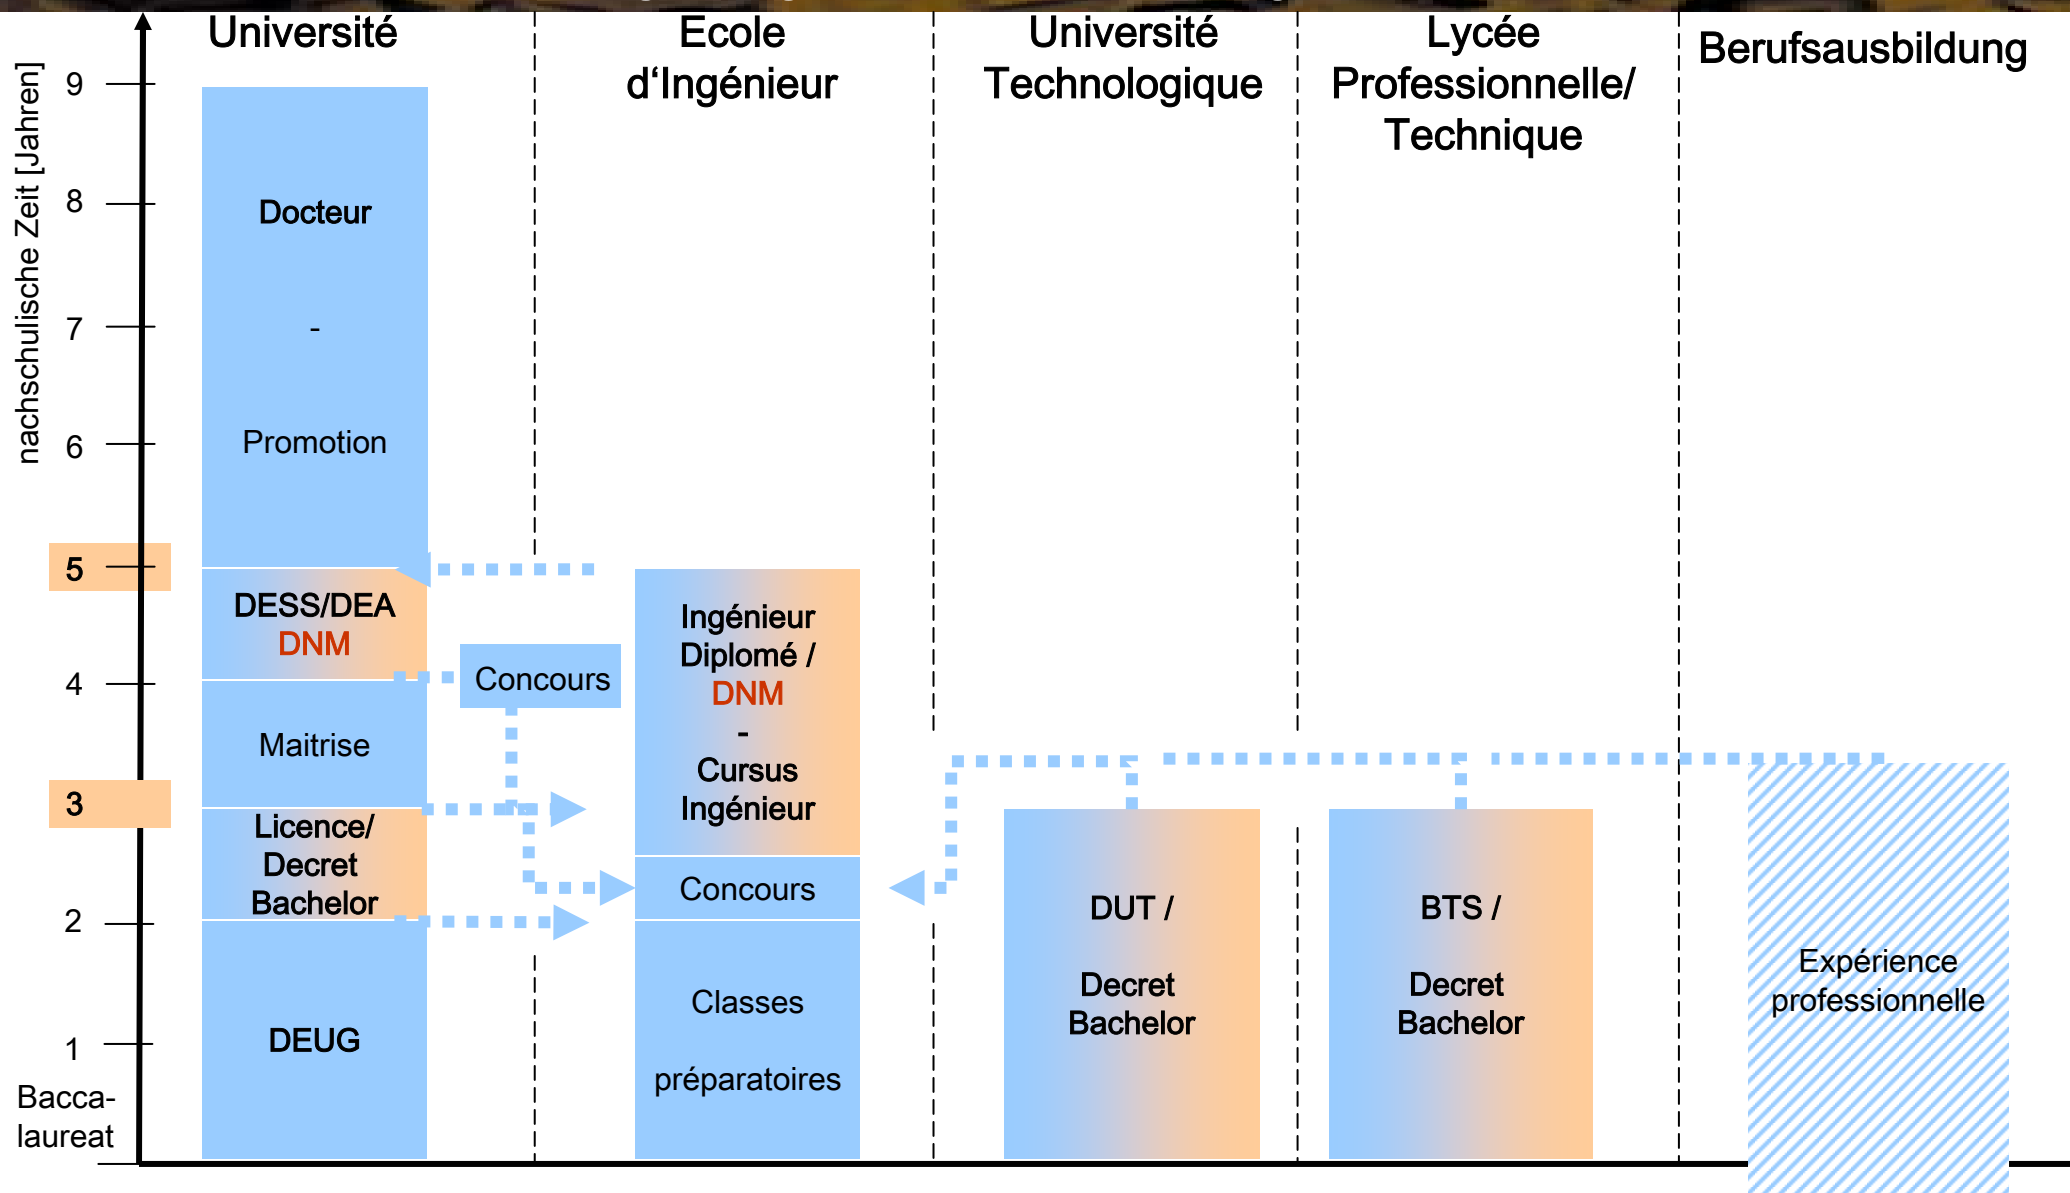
Université

Ecole d'Ingénieur

Université Technologique

Lycée Professionnelle/ Technique

Berufsausbildung

nachschulische Zeit [Jahren]

9

8

7

6

5

4

3

2

1

Bacca-laureat

Docteur

-

Promotion

DESS/DEA
DNM

Maitrise

Licence/ Decret Bachelor

DEUG

Concours

Ingénieur Diplomé / DNM
-
Cursus Ingénieur

Concours

Classes

préparatoires

DUT /

Decret Bachelor

BTS /

Decret Bachelor

Expérience professionnelle